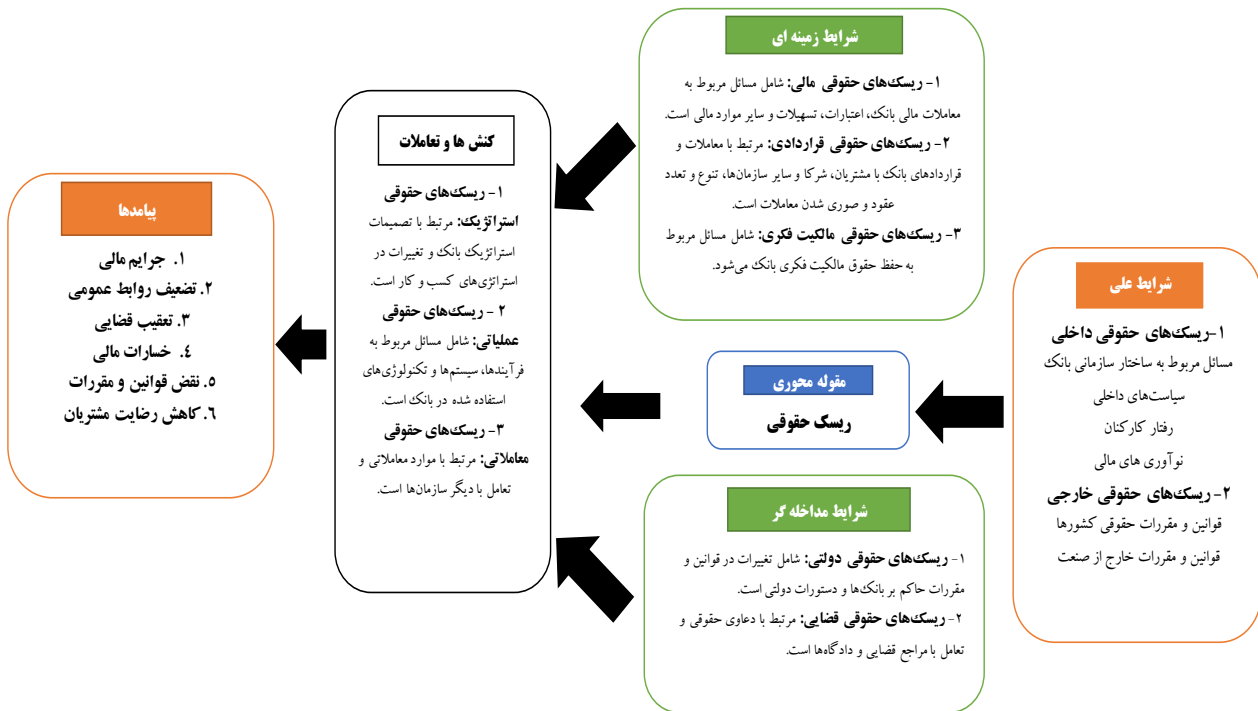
شرایط زمینه ای

۱- ریسک‌های حقوقی مالی: شامل مسائل مربوط به معاملات مالی بانک، اعتبارات، تسهیلات و سایر موارد مالی است.
۲- ریسک‌های حقوقی قراردادی: مرتبط با معاملات و قراردادهای بانک با مشتریان، شرکا و سایر سازمان‌ها، تنوع و تعدد عقود و صوری شدن معاملات است.
۳- ریسک‌های حقوقی مالکیت فکری: شامل مسائل مربوط به حفظ حقوق مالکیت فکری بانک می‌شود.

شرایط علی

۱-ریسک‌های حقوقی داخلی
مسائل مربوط به ساختار سازمانی بانک
سیاست‌های داخلی
رفتار کارکنان
نوآوری های مالی
۲-ریسک‌های حقوقی خارجی
قوانین و مقررات حقوقی کشورها
قوانین و مقررات خارج از صنعت

مقوله محوری
ریسک حقوقی

کنش ها و تعاملات

۱- ریسک‌های حقوقی استراتژیک: مرتبط با تصمیمات استراتژیک بانک و تغییرات در استراتژی‌های کسب و کار است.
۲ - ریسک‌های حقوقی عملیاتی: شامل مسائل مربوط به فرآیندها، سیستم‌ها و تکنولوژی‌های استفاده شده در بانک است.
۳- ریسک‌های حقوقی معاملاتی: مرتبط با موارد معاملاتی و تعامل با دیگر سازمان‌ها است.

شرایط مداخله گر

۱- ریسک‌های حقوقی دولتی: شامل تغییرات در قوانین و مقررات حاکم بر بانک‌ها و دستورات دولتی است.
۲- ریسک‌های حقوقی قضایی: مرتبط با دعاوی حقوقی و تعامل با مراجع قضایی و دادگاه‌ها است.

پیامدها

۱. جرایم مالی
۲. تضعیف روابط عمومی
۳. تعقیب قضایی
۴. خسارات مالی
۵. نقض قوانین و مقررات
۶. کاهش رضایت مشتریان